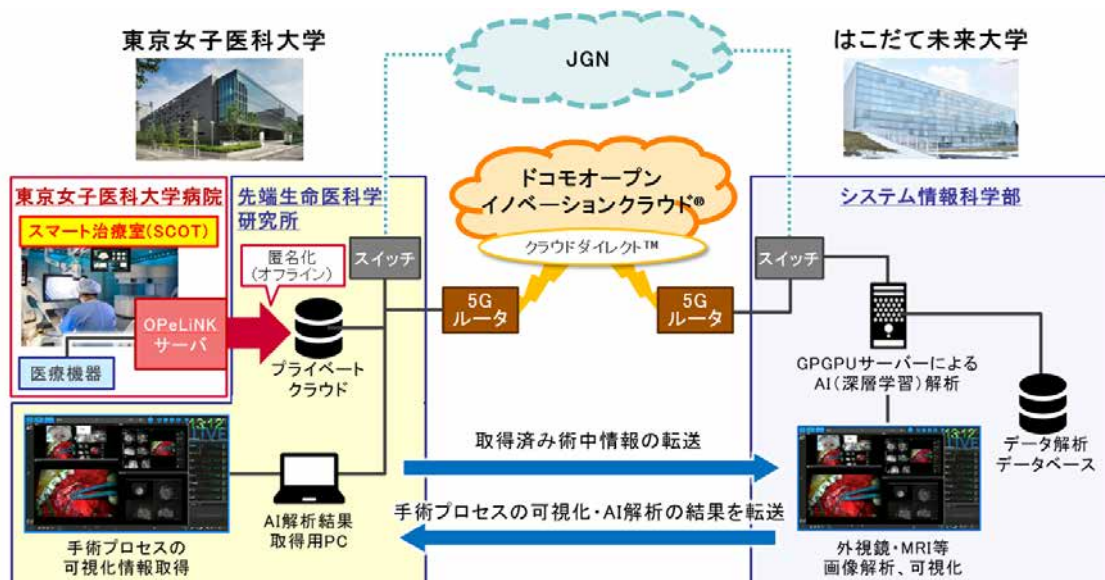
東京女子医科大学

JGN

はこだて未来大学

東京女子医科大学病院

スマート治療室(SCOT)

先端生命医科学研究所

ドコモオープンイノベーションクラウド®

クラウドダイレクト™

システム情報科学部

匿名化(オフライン)

スイッチ

スイッチ

OPeLiNKサーバ

5Gルータ

5Gルータ

プライベートクラウド

医療機器

GPGPUサーバーによるAI(深層学習)解析

データ解析データベース

取得済み術中情報の転送

手術プロセスの可視化・AI解析の結果を転送

AI解析結果取得用PC

手術プロセスの可視化情報取得

外視鏡・MRI等画像解析、可視化